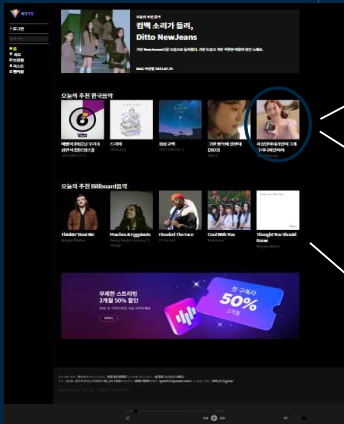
로그인

오늘의 추천 노래
컴백 소리가 들려,
Ditto NewJeans

오늘의 추천 한국음악

오늘의 추천 Billboard음악

Thinkin' Bout Me
Peaches & Eggplants
Flooded The Face
Cool With You
Thought You Should Know

무제한 스트리밍
2개월 50% 할인

첫 구독자
50%